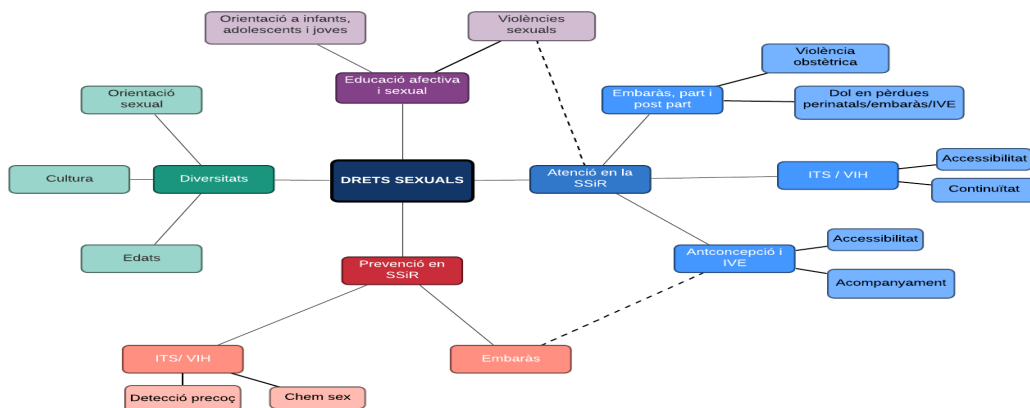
Orientació a infants, adolescents i joves

Violències sexuals

Educació afectiva i sexual

Orientació sexual

Cultura

Diversitats

Edats

DRETS SEXUALS

Prevenció en SSiR

ITS/ VIH

Detecció precoç

Chem sex

Embaràs

Atenció en la SSiR

Embaràs, part i post part

Violència obstètrica

Dol en pèrdues perinatals/embaràs/IVE

ITS / VIH

Accessibilitat

Continuïtat

Antconcepció i IVE

Accessibilitat

Acompanyament